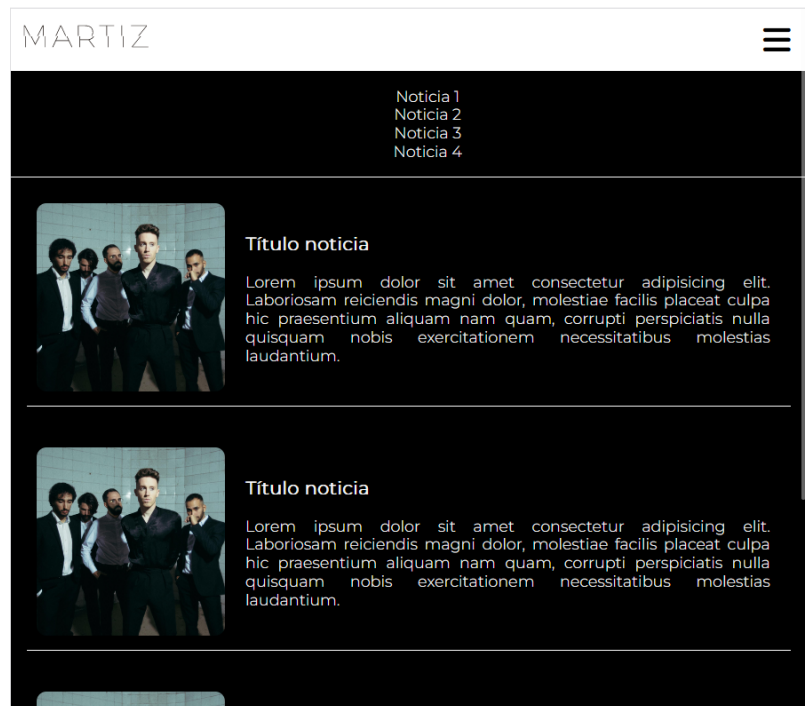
MARTIZ

Noticia 1
Noticia 2
Noticia 3
Noticia 4

Título noticia

Lorem ipsum dolor sit amet consectetur adipisicing elit. Laboriosam reiciendis magni dolor, molestiae facilis placeat culpa hic praesentium aliquam nam quam, corrupti perspiciatis nulla quisquam nobis exercitationem necessitatibus molestias laudantium.

Título noticia

Lorem ipsum dolor sit amet consectetur adipisicing elit. Laboriosam reiciendis magni dolor, molestiae facilis placeat culpa hic praesentium aliquam nam quam, corrupti perspiciatis nulla quisquam nobis exercitationem necessitatibus molestias laudantium.